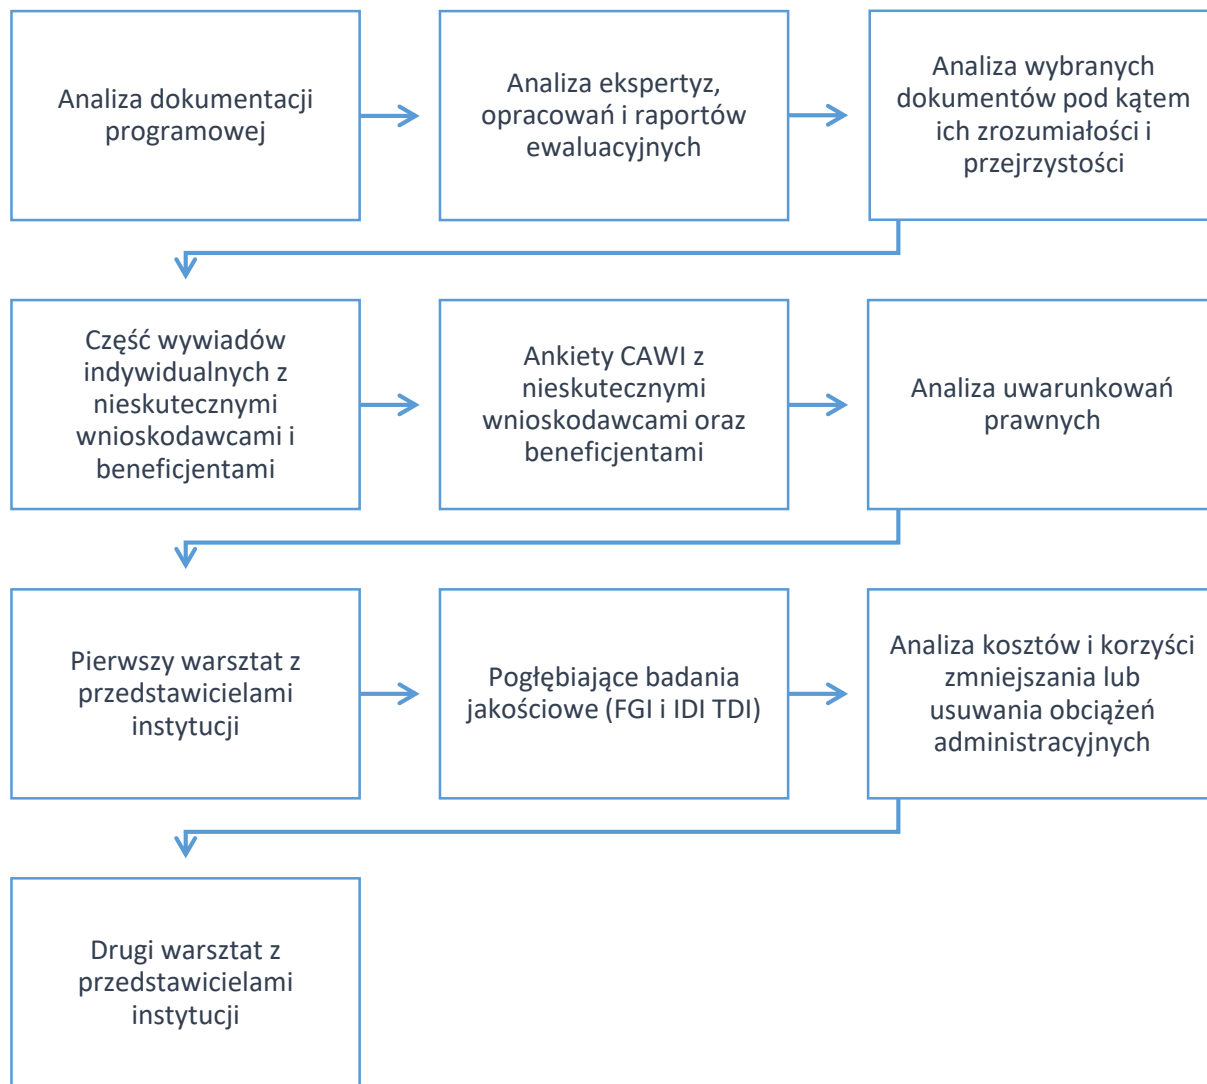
Analiza dokumentacji programowej

Analiza ekspertyz, opracowań i raportów ewaluacyjnych

Analiza wybranych dokumentów pod kątem ich zrozumiałości i przejrzystości

Część wywiadów indywidualnych z nieskutecznymi wnioskodawcami i beneficjentami

Ankiety CAWI z nieskutecznymi wnioskodawcami oraz beneficjentami

Analiza uwarunkowań prawnych

Pierwszy warsztat z przedstawicielami instytucji

Pogłębiające badania jakościowe (FGI i IDI TDI)

Analiza kosztów i korzyści zmniejszania lub usuwania obciążeń administracyjnych

Drugi warsztat z przedstawicielami instytucji